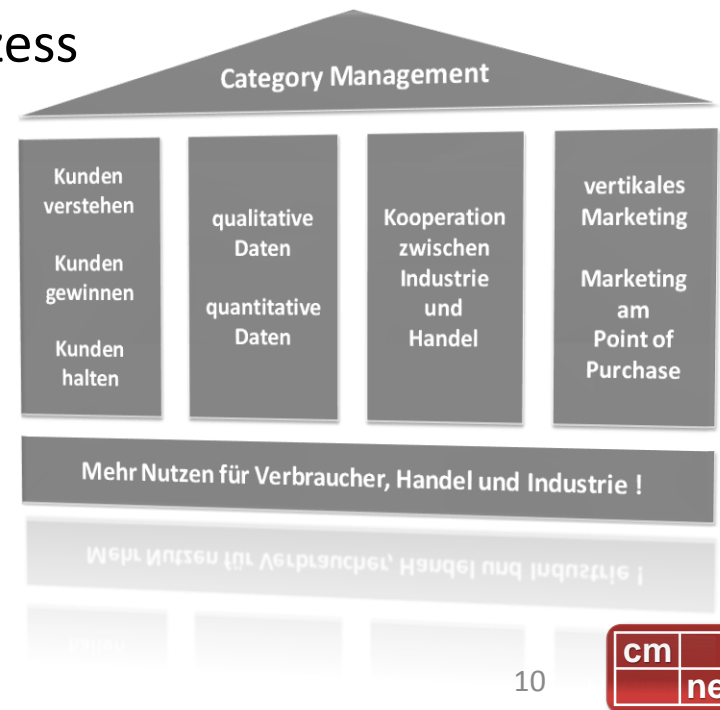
zess

Category Management

Kunden verstehen

Kunden gewinnen

Kunden halten

qualitative Daten

quantitative Daten

Kooperation zwischen Industrie und Handel

vertikales Marketing

Marketing am Point of Purchase

Mehr Nutzen für Verbraucher, Handel und Industrie !

10

cm
ne